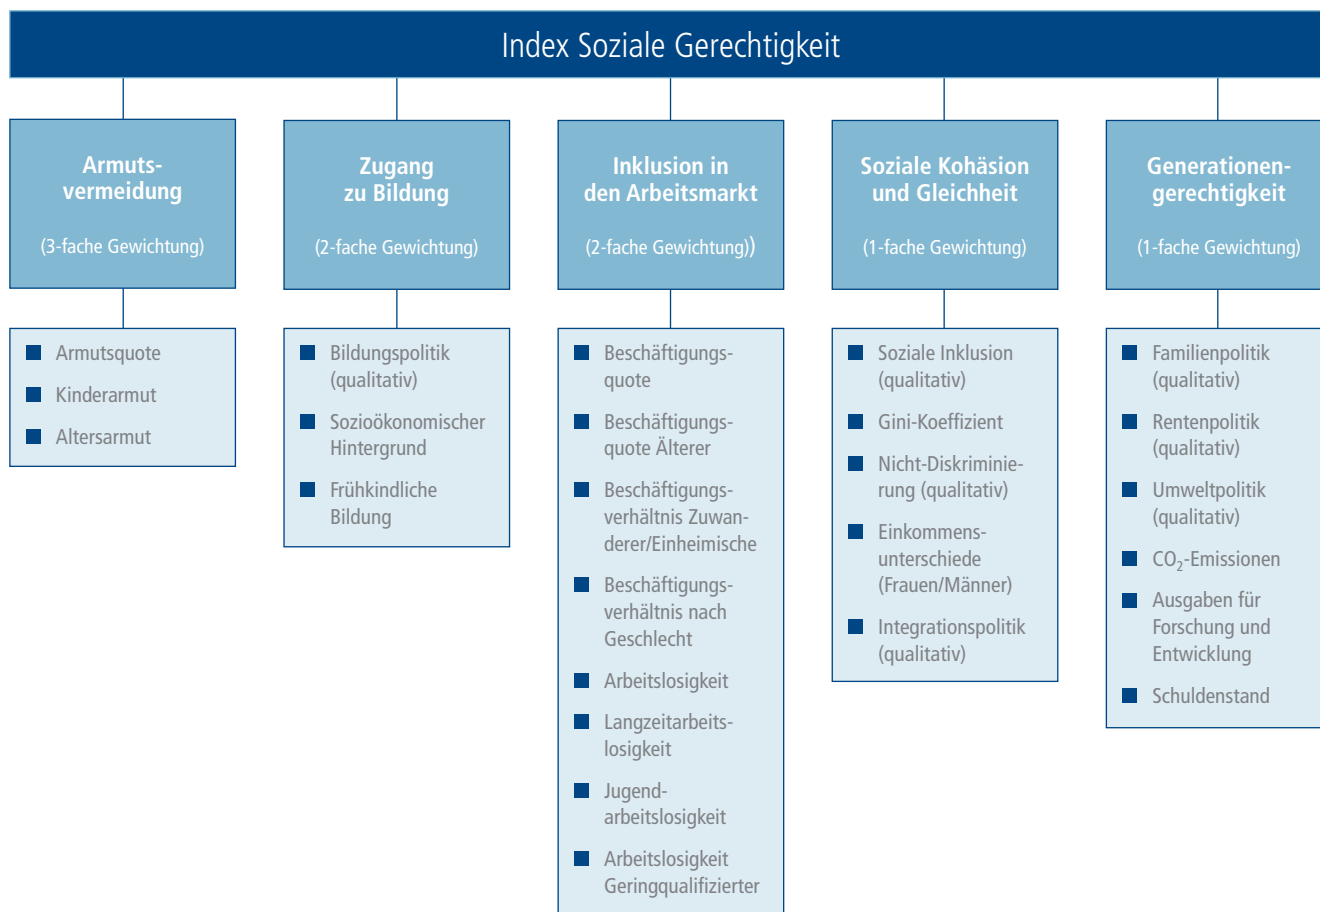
Index Soziale Gerechtigkeit

Armutsvermeidung

(3-fache Gewichtung)

- Armutsquote
- Kinderarmut
- Altersarmut

Zugang zu Bildung

(2-fache Gewichtung)

- Bildungspolitik (qualitativ)
- Sozioökonomischer Hintergrund
- Frühkindliche Bildung

Inklusion in den Arbeitsmarkt

(2-fache Gewichtung))

- Beschäftigungsquote
- Beschäftigungsquote Älterer
- Beschäftigungsverhältnis Zuwanderer/Einheimische
- Beschäftigungsverhältnis nach Geschlecht
- Arbeitslosigkeit
- Langzeitarbeitslosigkeit
- Jugendarbeitslosigkeit
- Arbeitslosigkeit Geringqualifizierter

Soziale Kohäsion und Gleichheit

(1-fache Gewichtung)

- Soziale Inklusion (qualitativ)
- Gini-Koeffizient
- Nicht-Diskriminierung (qualitativ)
- Einkommensunterschiede (Frauen/Männer)
- Integrationspolitik (qualitativ)

Generationengerechtigkeit

(1-fache Gewichtung)

- Familienpolitik (qualitativ)
- Rentenpolitik (qualitativ)
- Umweltpolitik (qualitativ)
- $CO_2$-Emissionen
- Ausgaben für Forschung und Entwicklung
- Schuldenstand